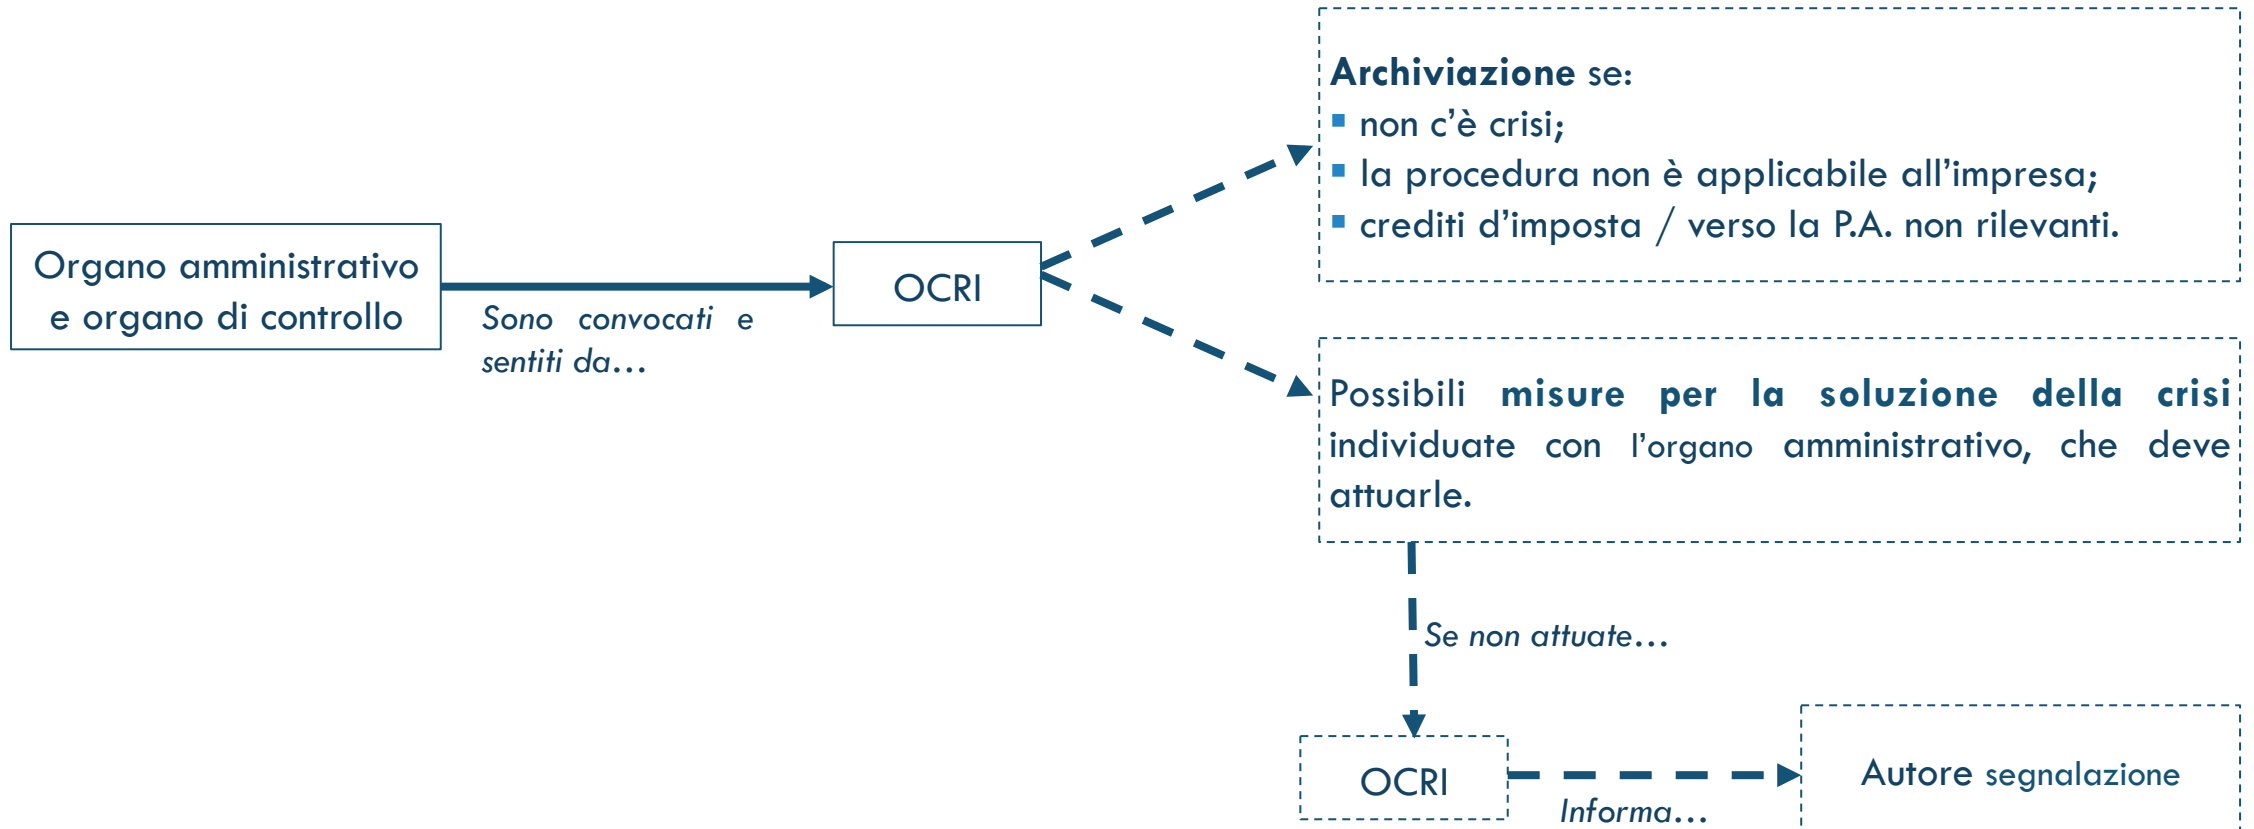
Organo amministrativo e organo di controllo

Sono convocati e sentiti da…

OCRI

**Archiviazione** se:
- non c'è crisi;
- la procedura non è applicabile all'impresa;
- crediti d'imposta / verso la P.A. non rilevanti.

Possibili **misure per la soluzione della crisi** individuate con l'organo amministrativo, che deve attuarle.

Se non attuate…

OCRI

Informa…

Autore segnalazione